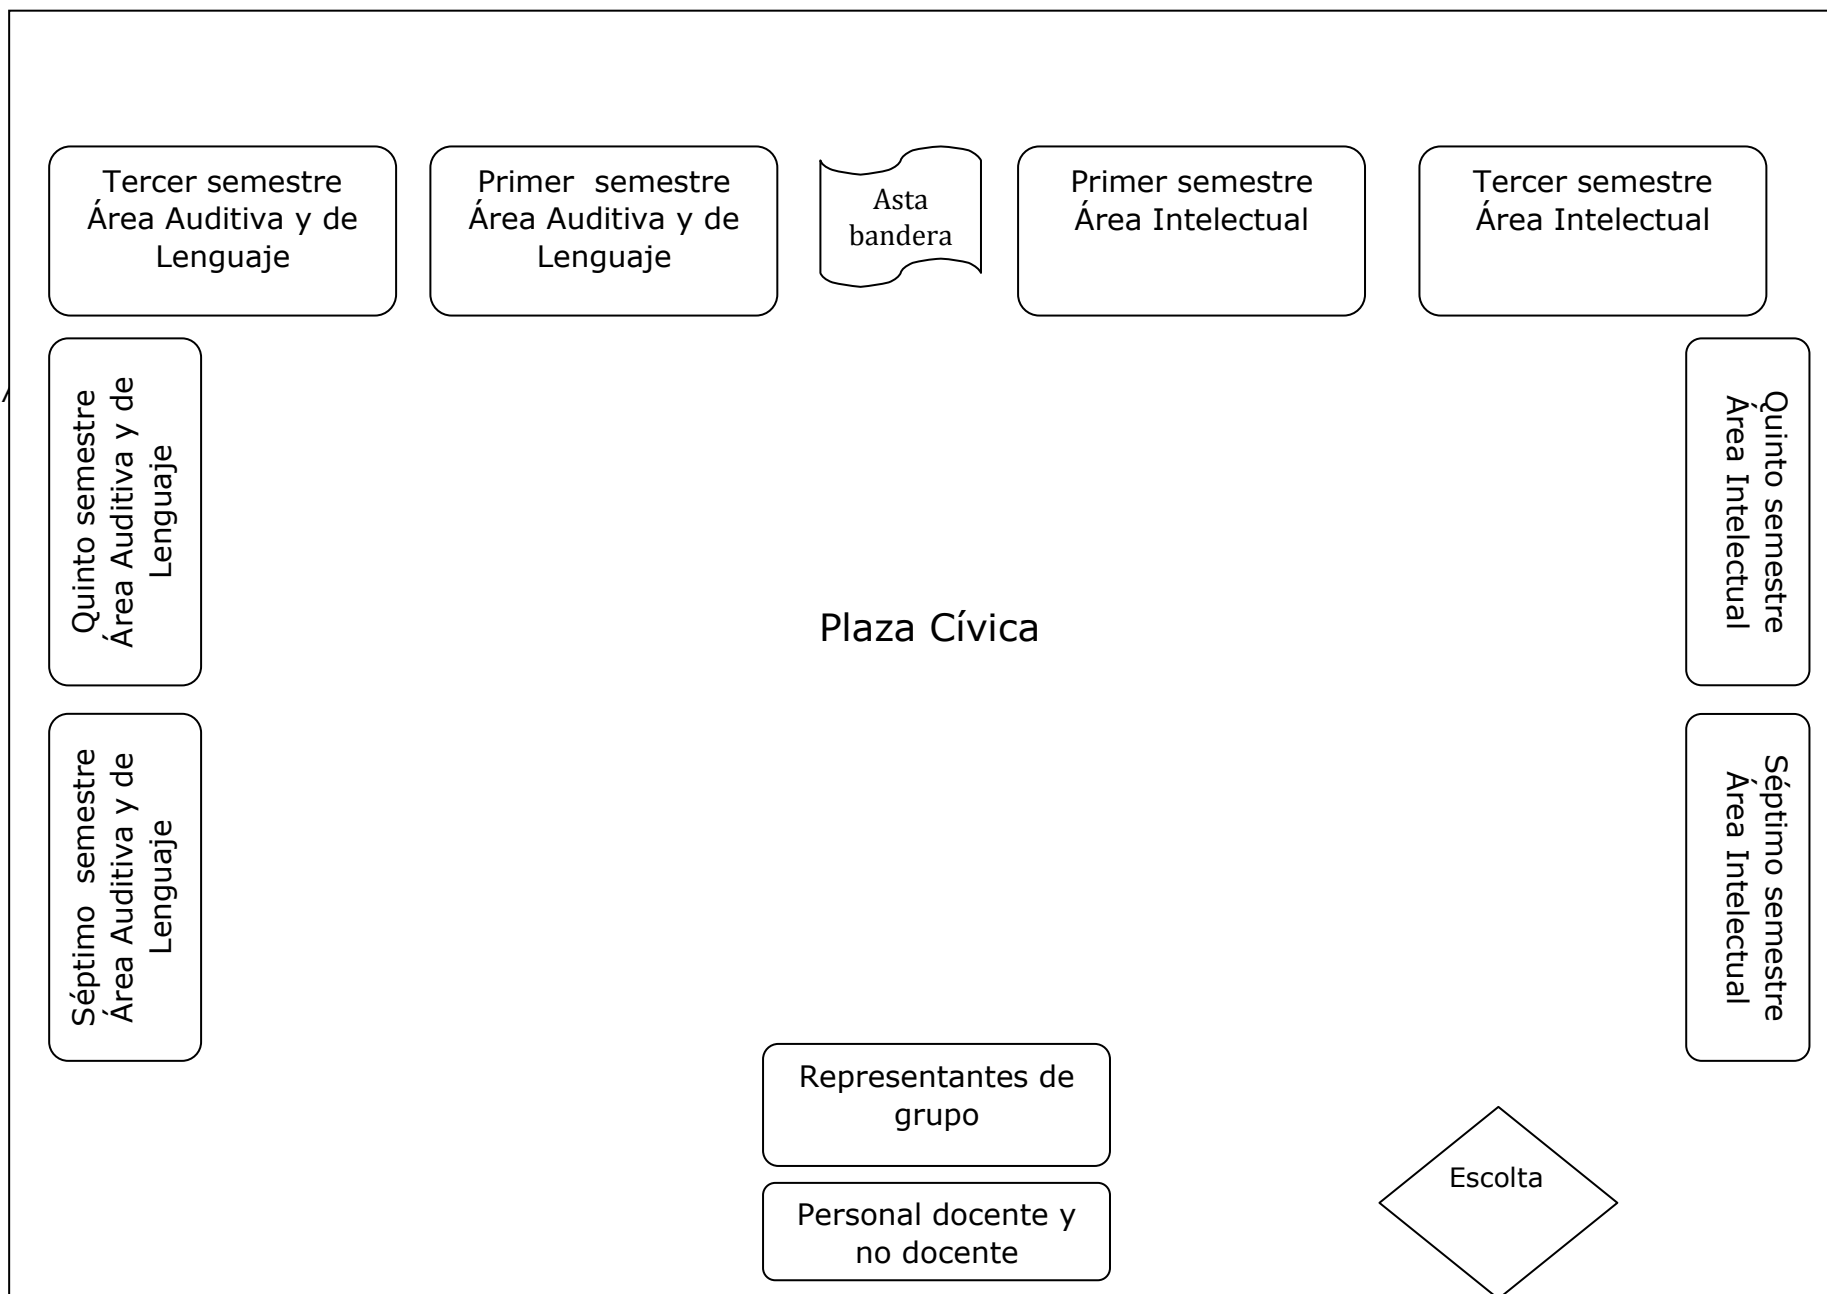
Tercer semestre Área Auditiva y de Lenguaje

Primer semestre Área Auditiva y de Lenguaje

Asta bandera

Primer semestre Área Intelectual

Tercer semestre Área Intelectual

Quinto semestre Área Auditiva y de Lenguaje

Quinto semestre Área Intelectual

Plaza Cívica

Séptimo semestre Área Auditiva y de Lenguaje

Séptimo semestre Área Intelectual

Representantes de grupo

Personal docente y no docente

Escolta